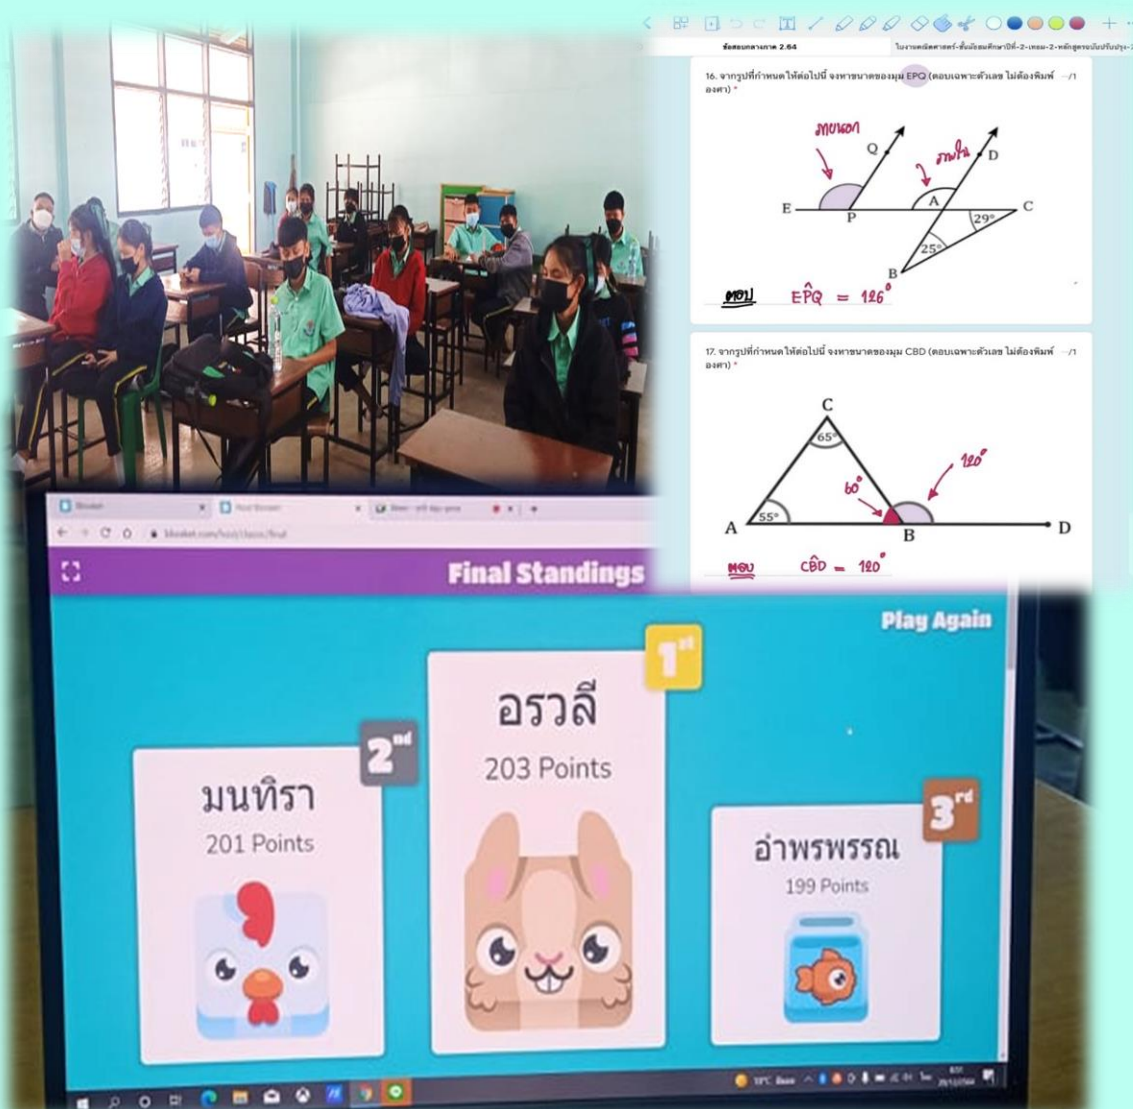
ข้อสอบกลางภาค 2.64

ใบงานคณิตศาสตร์-ชั้นมัธยมศึกษาปีที่-2-เทอม-2-หลักสูตรปรับปรุง-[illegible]

16. จากรูปที่กำหนดให้ต่อไปนี้ จงหาขนาดของมุม EPQ (ตอบเฉพาะตัวเลข ไม่ต้องพิมพ์ องศา) * .../1

มุมภายนอก

ภายใน

Q

D

E

P

A

29°

C

25°

B

ตอบ $E\hat{P}Q = 126^\circ$

17. จากรูปที่กำหนดให้ต่อไปนี้ จงหาขนาดของมุม CBD (ตอบเฉพาะตัวเลข ไม่ต้องพิมพ์ องศา) * .../1

C

65°

$120^\circ$

$60^\circ$

A

55°

B

D

ตอบ $C\hat{B}D = 120^\circ$

Blooket

Host Blooket

blooket.com/host/classic/final

Final Standings

Play Again

1st

อรวลี

203 Points

2nd

มนทิรา

201 Points

3rd

อำพรพรรณ

199 Points

19°C